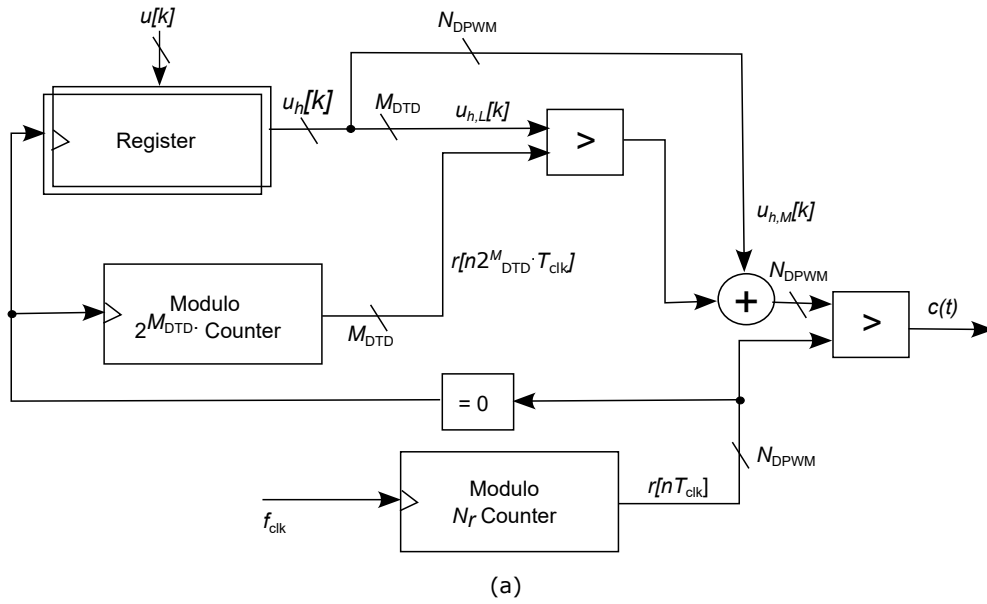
$u[k]$

$N_{DPWM}$

Register

$u_h[k]$

$M_{DTD}$

$u_{h,L}[k]$

>

$u_{h,M}[k]$

$r[n2^{M_{DTD}} \cdot T_{clk}]$

Modulo $2^{M_{DTD}}$· Counter

$M_{DTD}$

+

$N_{DPWM}$

>

$c(t)$

= 0

$N_{DPWM}$

Modulo $N_r$ Counter

$r[nT_{clk}]$

$f_{clk}$

(a)